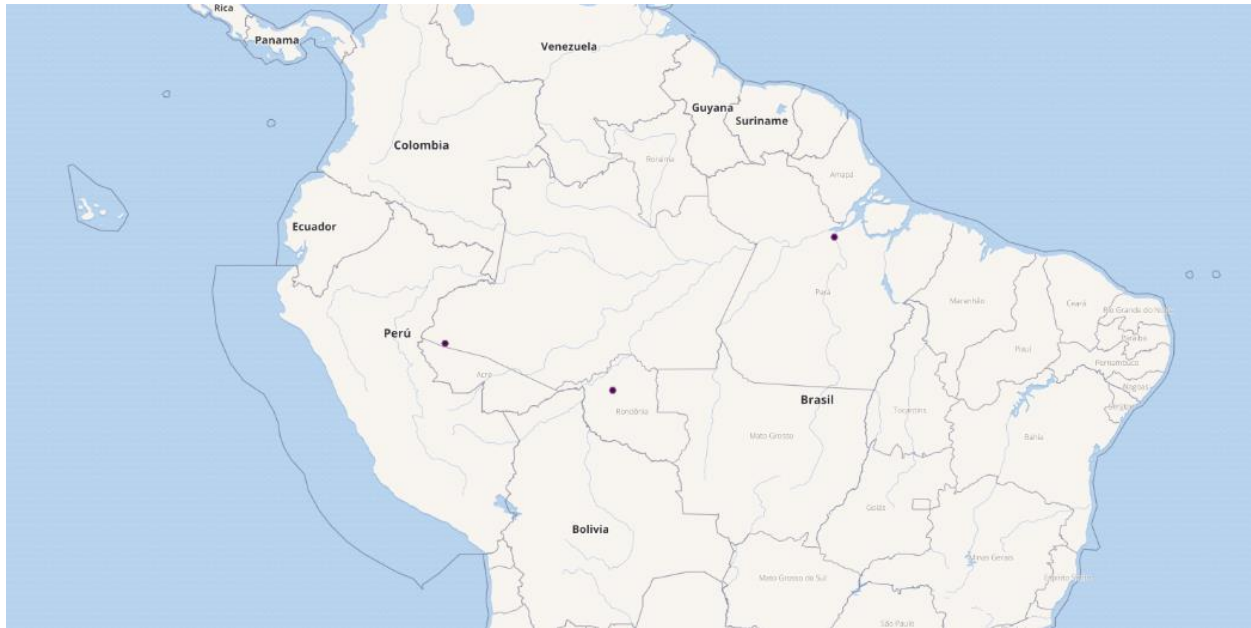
Rica
Panama
Venezuela
Guyana
Suriname
Colombia
Roraima
Amapá
Ecuador
Pará
Maranhão
Ceará
Rio Grande do Norte
Paraíba
Piauí
Pernambuco
Alagoas
Sergipe
Perú
Acre
Rondônia
Brasil
Tocantins
Bahia
Mato Grosso
Goiás
Bolivia
Minas Gerais
Espírito Santo
Mato Grosso do Sul
São Paulo